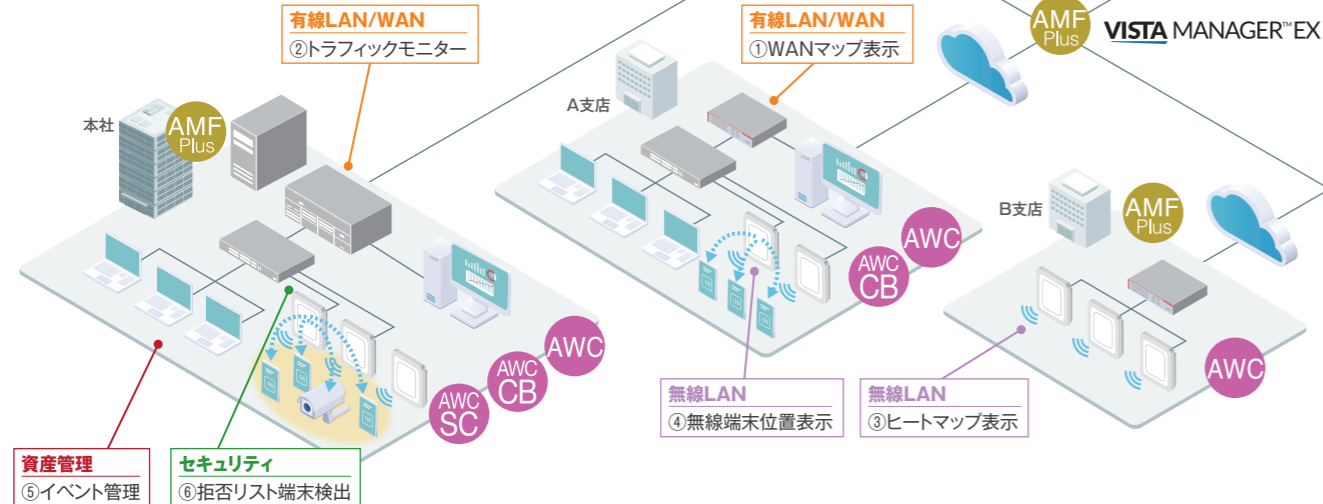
有線LAN/WAN
②トラフィックモニター

有線LAN/WAN
①WANマップ表示

AMF Plus

VISTA MANAGER™ EX

本社

AMF Plus

A支店

B支店

AMF Plus

AWC

AWC CB

AWC

AWC CB

AWC SC

AWC

無線LAN
④無線端末位置表示

無線LAN
③ヒートマップ表示

資産管理
⑤イベント管理

セキュリティ
⑥拒否リスト端末検出